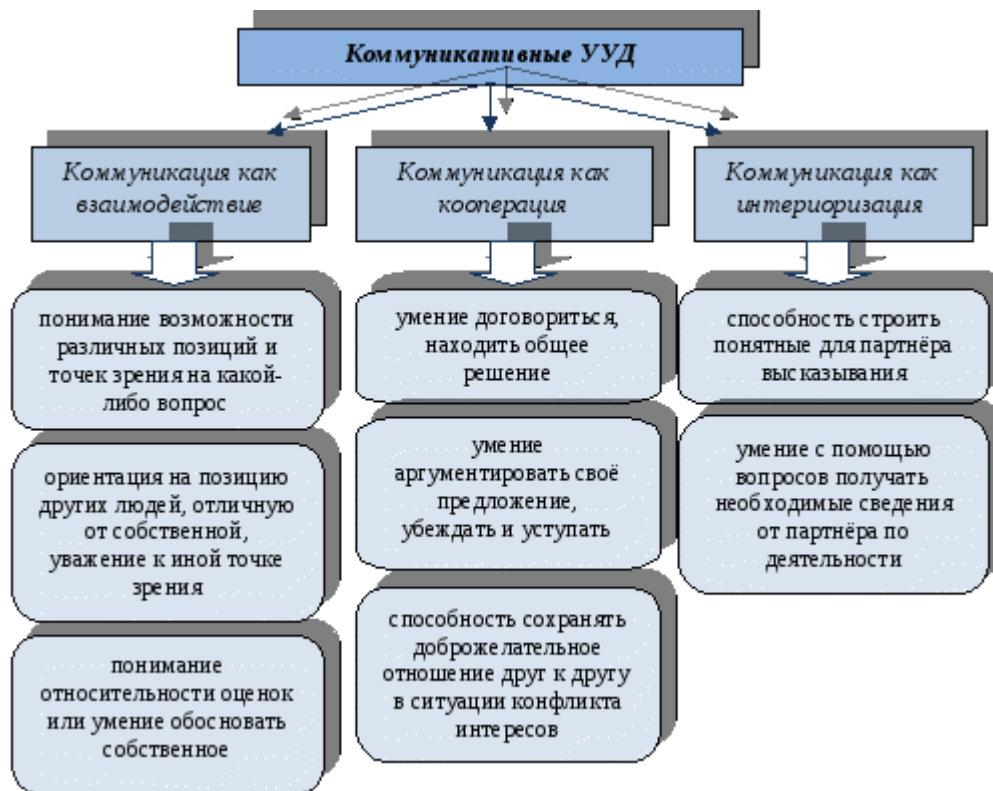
Коммуникативные УУД

Коммуникация как взаимодействие

понимание возможности различных позиций и точек зрения на какой-либо вопрос

ориентация на позицию других людей, отличную от собственной, уважение к иной точке зрения

понимание относительности оценок или умение обосновать собственное

Коммуникация как кооперация

умение договориться, находить общее решение

умение аргументировать своё предложение, убеждать и уступать

способность сохранять доброжелательное отношение друг к другу в ситуации конфликта интересов

Коммуникация как интериоризация

способность строить понятные для партнёра высказывания

умение с помощью вопросов получать необходимые сведения от партнёра по деятельности